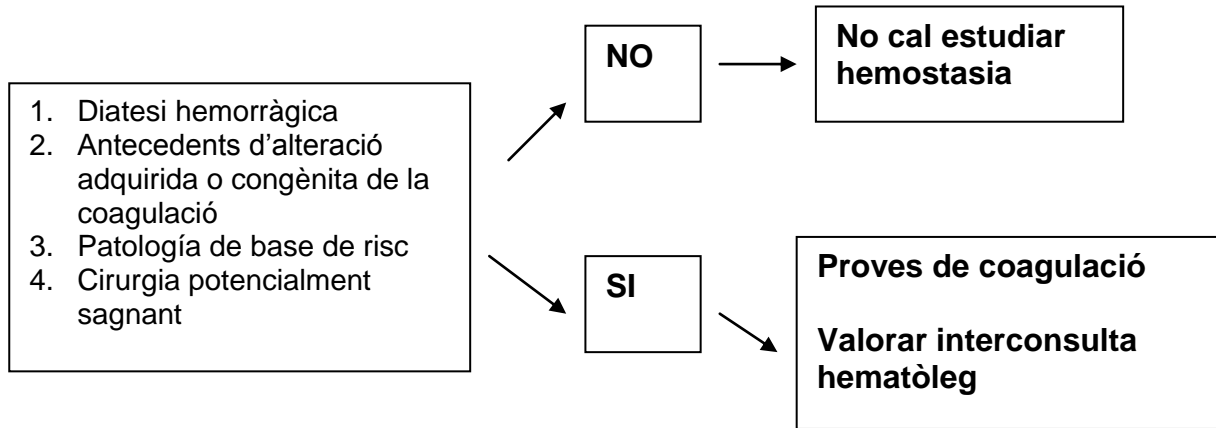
1. Diatesi hemorràgica
2. Antecedents d'alteració adquirida o congènita de la coagulació
3. Patología de base de risc
4. Cirurgia potencialment sagnant

NO

No cal estudiar hemostasia

SI

Proves de coagulació

Valorar interconsulta hematòleg